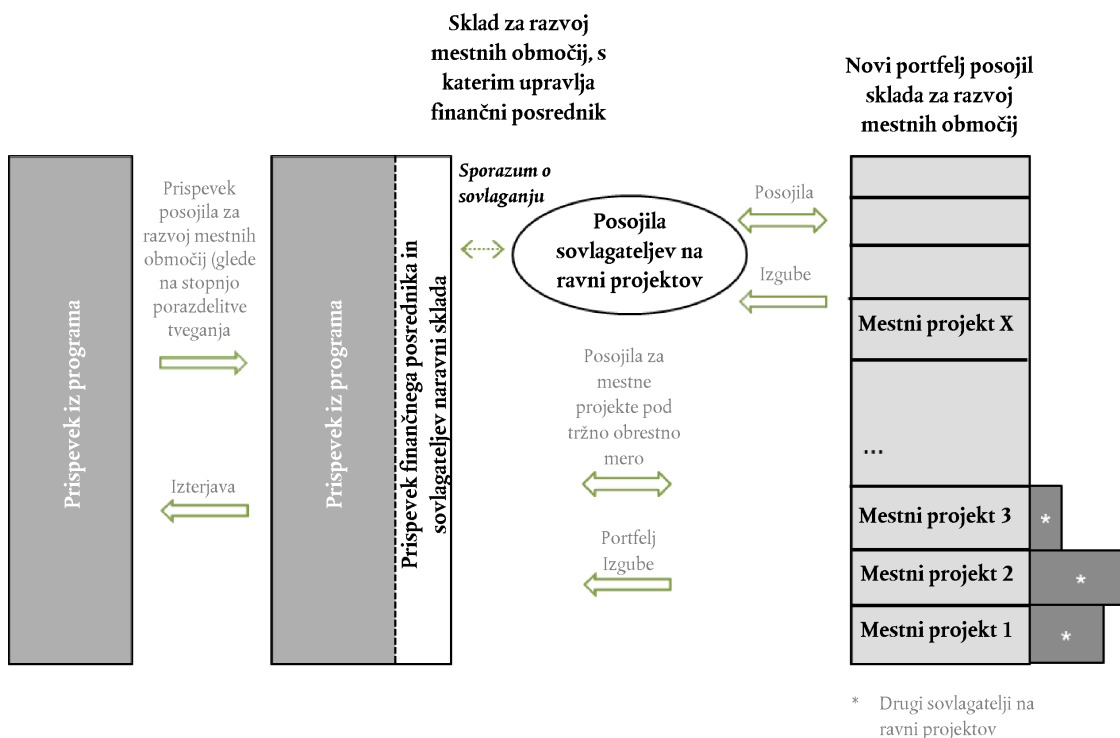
Sklad za razvoj mestnih območij, s katerim upravlja finančni posrednik

Novi portfelj posojil sklada za razvoj mestnih območij

Prispevek iz programa

Prispevek posojila za razvoj mestnih območij (glede na stopnjo porazdelitve tveganja

Izterjava

Prispevek iz programa

Prispevek finančnega posrednika in sovlagateljev na ravni sklada

Sporazum o sovlaganju

Posojila sovlagateljev na ravni projektov

Posojila

Izgube

Posojila za mestne projekte pod tržno obrestno mero

Portfelj Izgube

Mestni projekt X

...

Mestni projekt 3

*

Mestni projekt 2

*

Mestni projekt 1

*

* Drugi sovlagatelji na ravni projektov